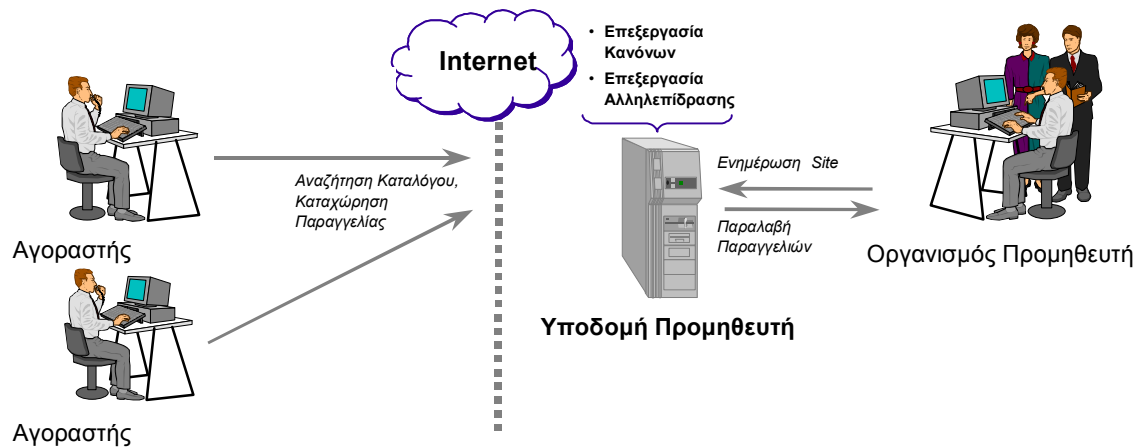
Internet

• Επεξεργασία Κανόνων
• Επεξεργασία Αλληλεπίδρασης

Αναζήτηση Καταλόγου, Καταχώρηση Παραγγελίας

Ενημέρωση Site

Παραλαβή Παραγγελιών

Αγοραστής

Οργανισμός Προμηθευτή

Υποδομή Προμηθευτή

Αγοραστής